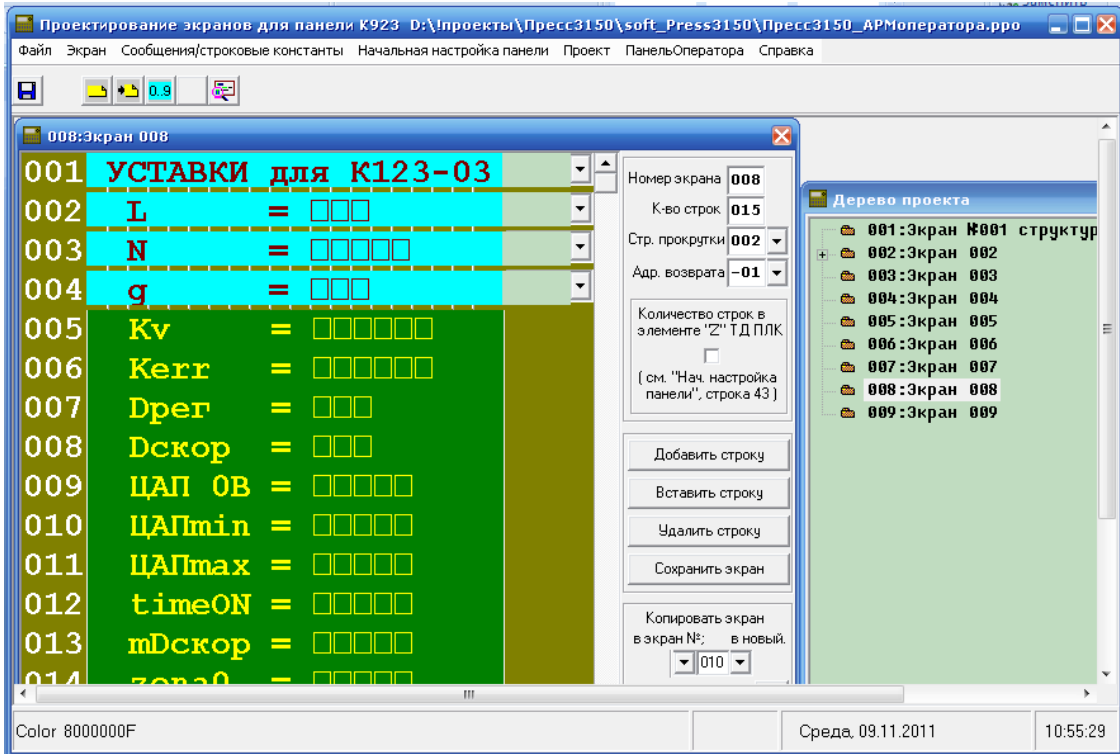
Проектирование экранов для панели К923 D:\!проекты\Пресс3150\soft_Press3150\Пресс3150_АРМоператора.рро

Файл Экран Сообщения/строковые константы Начальная настройка панели Проект ПанельОператора Справка

0.9

008:Экран 008

001 УСТАВКИ для К123-03
002 L = □□□
003 N = □□□□□
004 g = □□□
005 Kv = □□□□□□
006 Kerr = □□□□□□
007 Dpeг = □□□
008 Dскор = □□□
009 ЦАП 0В = □□□□□
010 ЦАПmin = □□□□□
011 ЦАПmax = □□□□□
012 timeON = □□□□□
013 mDскор = □□□□□
014 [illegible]

Номер экрана 008
К-во строк 015
Стр. прокрутки 002
Адр. возврата -01

Количество строк в элементе "Z" Т Д ПЛК
( см. "Нач. настройка панели", строка 43 )

Добавить строку
Вставить строку
Удалить строку
Сохранить экран

Копировать экран в экран №; в новый.
010

Дерево проекта
001:Экран №001 структур
002:Экран 002
003:Экран 003
004:Экран 004
005:Экран 005
006:Экран 006
007:Экран 007
008:Экран 008
009:Экран 009

Color 8000000F
Среда, 09.11.2011
10:55:29